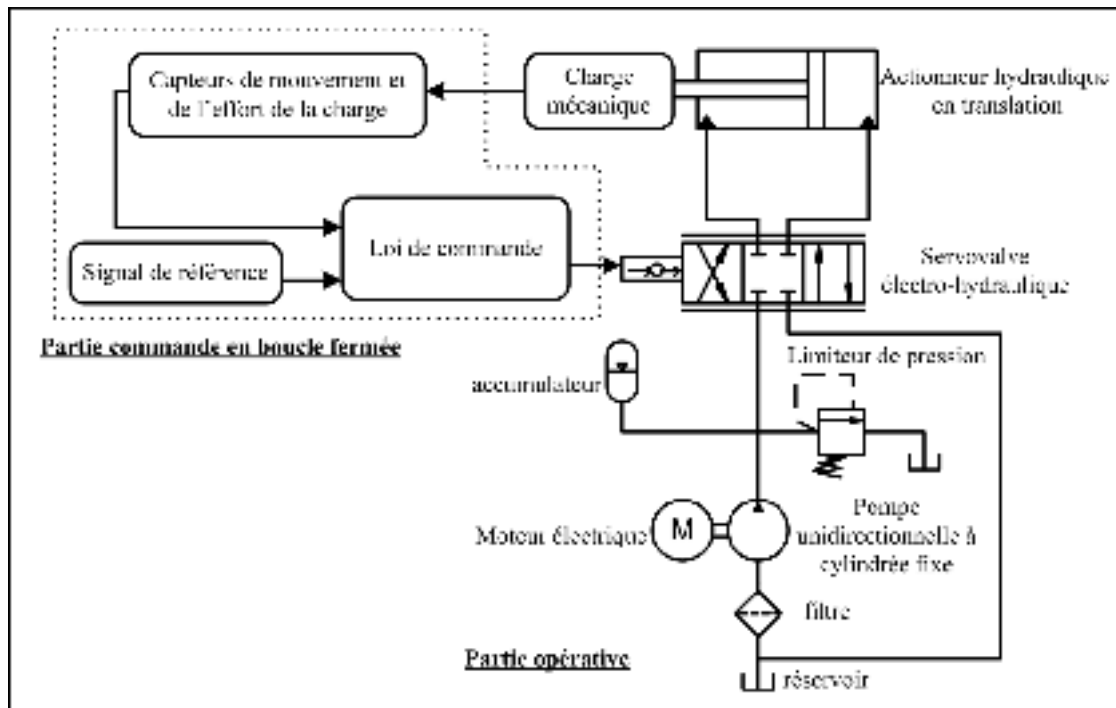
Capteurs de mouvement et de l'effort de la charge

Charge mécanique

Actionneur hydraulique en translation

Loi de commande

Signal de référence

Servovalve électro-hydraulique

Partie commande en boucle fermée

Limiteur de pression

accumulateur

Pompe unidirectionnelle à cylindrée fixe

Moteur électrique

M

filtre

Partie opérative

réservoir